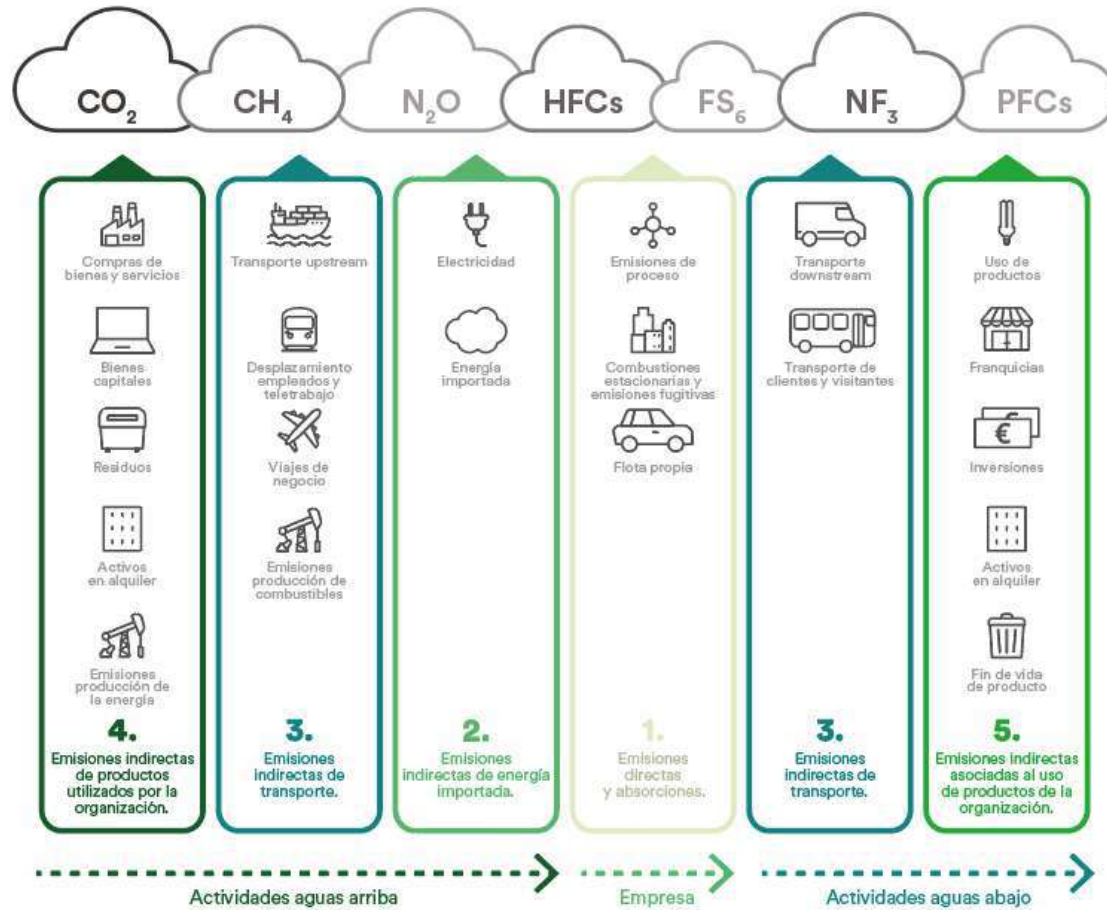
$CO_2$ $CH_4$ $N_2O$ HFCs $FS_6$ $NF_3$ PFCs

Compras de bienes y servicios

Bienes capitales

Residuos

Activos en alquiler

Emisiones producción de la energía

4.

Emisiones indirectas de productos utilizados por la organización.

Transporte upstream

Desplazamiento empleados y teletrabajo

Viajes de negocio

Emisiones producción de combustibles

3.

Emisiones indirectas de transporte.

Electricidad

Energía importada

2.

Emisiones indirectas de energía importada.

Emisiones de proceso

Combustiones estacionarias y emisiones fugitivas

Flota propia

1.

Emisiones directas y absorciones.

Transporte downstream

Transporte de clientes y visitantes

3.

Emisiones indirectas de transporte.

Uso de productos

Franquicias

Inversiones

Activos en alquiler

Fin de vida de producto

5.

Emisiones indirectas asociadas al uso de productos de la organización.

Actividades aguas arriba

Empresa

Actividades aguas abajo